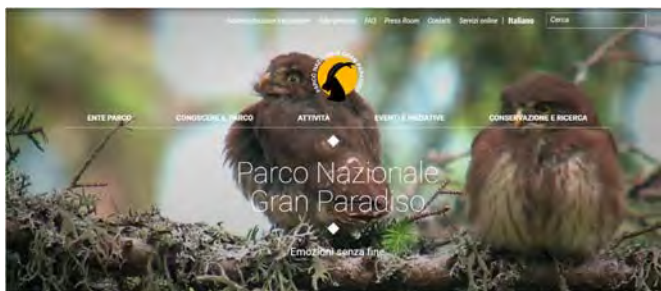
Amministrazione trasparente | Albo pretorio | FAQ | Press Room | Contatti | Servizi online | Italiano

Cerca

ENTE PARCO
CONOSCERE IL PARCO
ATTIVITÀ
EVENTI E INIZIATIVE
CONSERVAZIONE E RICERCA

Parco Nazionale Gran Paradiso

Emozioni senza fine